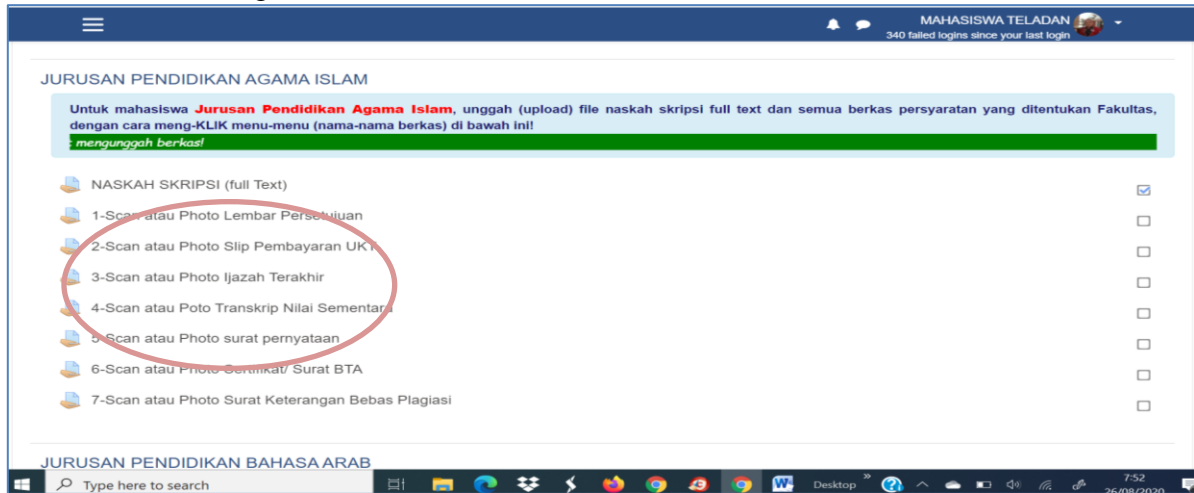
MAHASISWA TELADAN
340 failed logins since your last login

JURUSAN PENDIDIKAN AGAMA ISLAM

Untuk mahasiswa Jurusan Pendidikan Agama Islam, unggah (upload) file naskah skripsi full text dan semua berkas persyaratan yang ditentukan Fakultas, dengan cara meng-KLIK menu-menu (nama-nama berkas) di bawah ini!

; mengunggah berkas!

NASKAH SKRIPSI (full Text)
1-Scan atau Photo Lembar Persetujuan
2-Scan atau Photo Slip Pembayaran UKT
3-Scan atau Photo Ijazah Terakhir
4-Scan atau Poto Transkrip Nilai Sementara
5-Scan atau Photo surat pernyataan
6-Scan atau Photo Sertifikat/ Surat BTA
7-Scan atau Photo Surat Keterangan Bebas Plagiasi

JURUSAN PENDIDIKAN BAHASA ARAB

Type here to search
Desktop
7:52
26/08/2020